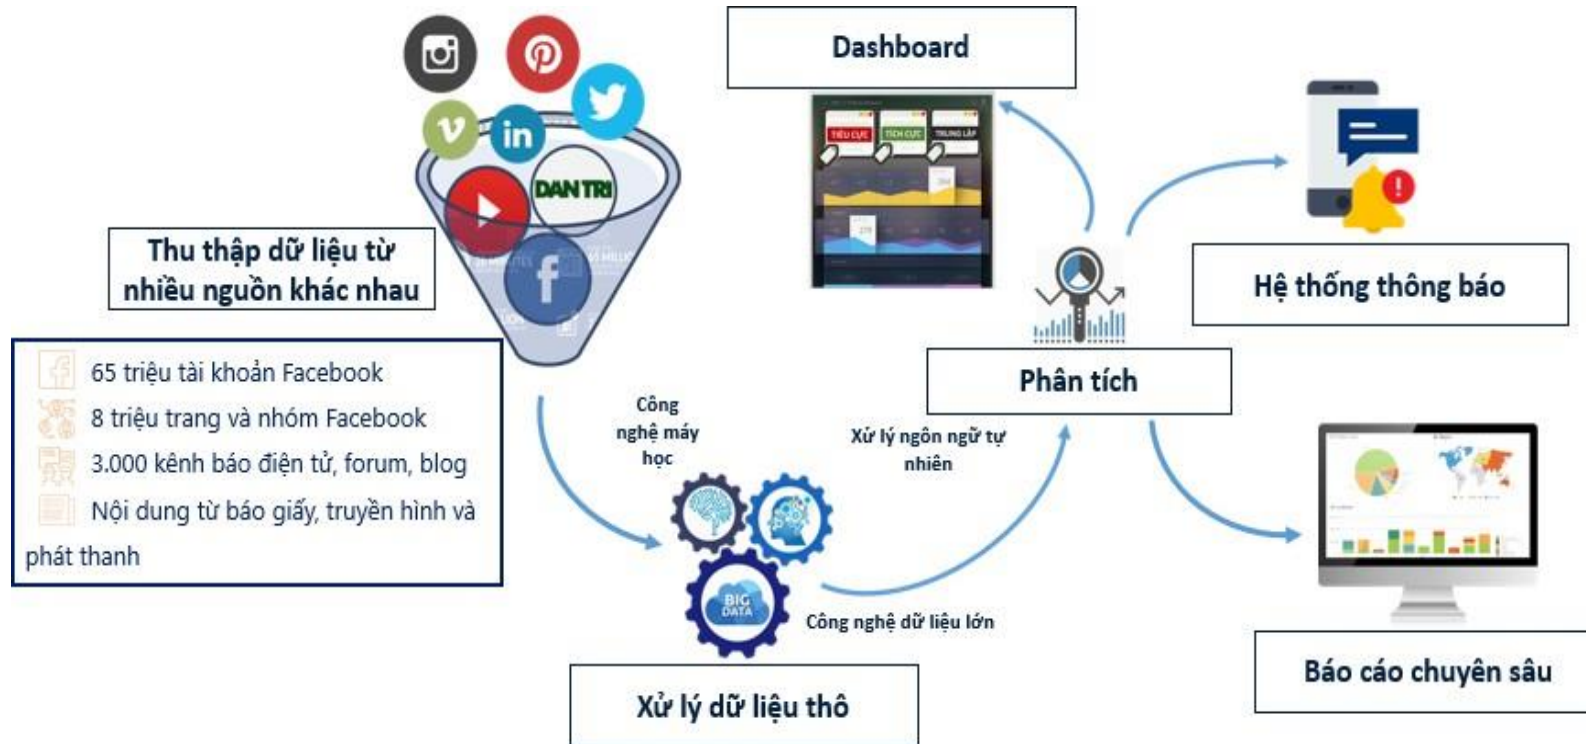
Dashboard

TIÊU CỰC
TÍCH CỰC
TRUNG LẬP

DANTRI

Thu thập dữ liệu từ nhiều nguồn khác nhau

Hệ thống thông báo

65 triệu tài khoản Facebook
8 triệu trang và nhóm Facebook
3.000 kênh báo điện tử, forum, blog
Nội dung từ báo giấy, truyền hình và phát thanh

Phân tích

Công nghệ máy học

Xử lý ngôn ngữ tự nhiên

BIG DATA

Công nghệ dữ liệu lớn

Báo cáo chuyên sâu

Xử lý dữ liệu thô